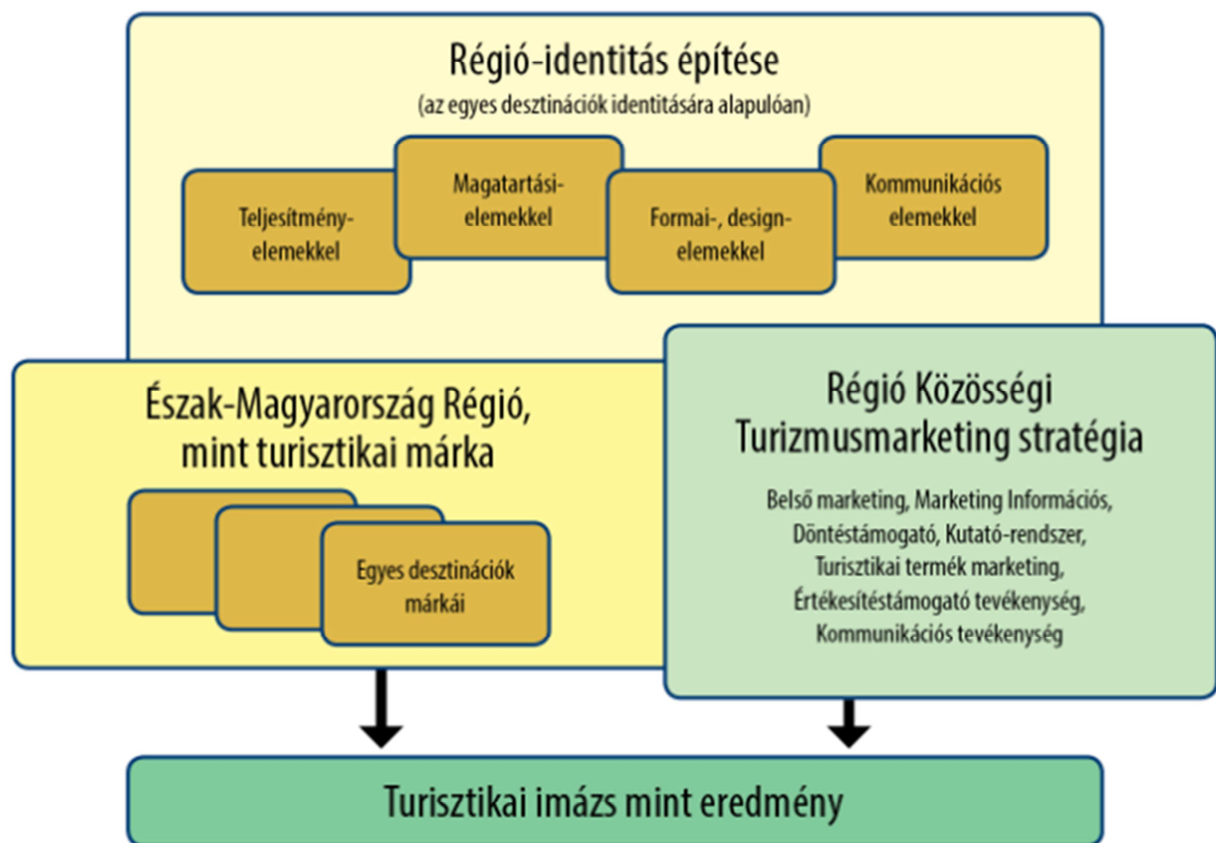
Régió-identitás építése
(az egyes desztinációk identitására alapulóan)

Teljesítmény-elemekkel

Magatartási-elemekkel

Formai-, design-elemekkel

Kommunikációs elemekkel

Észak-Magyarország Régió, mint turisztikai márka

Egyes desztinációk márkái

Régió Közösségi Turizmusmarketing stratégia

Belső marketing, Marketing Információs, Döntéstámogató, Kutató-rendszer, Turisztikai termék marketing, Értékesítéstámogató tevékenység, Kommunikációs tevékenység

Turisztikai imázs mint eredmény